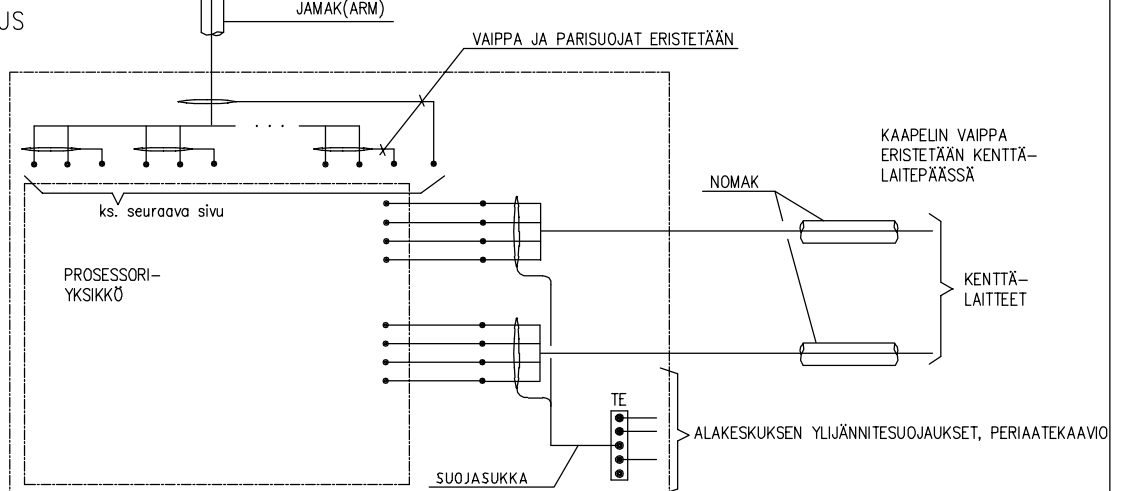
US

JAMAK(ARM)

VAIPPA JA PARISUOJAT ERISTETÄÄN

. . .

KAAPELIN VAIPPA ERISTETÄÄN KENTTÄLAITEPÄÄSSÄ

ks. seuraava sivu

NOMAK

PROSESSORIYKSIKKÖ

KENTTÄLAITTEET

TE

ALAKESKUKSEN YLIJÄNNITESUOJAUKSET, PERIAATEKAAVIO

SUOJASUKKA